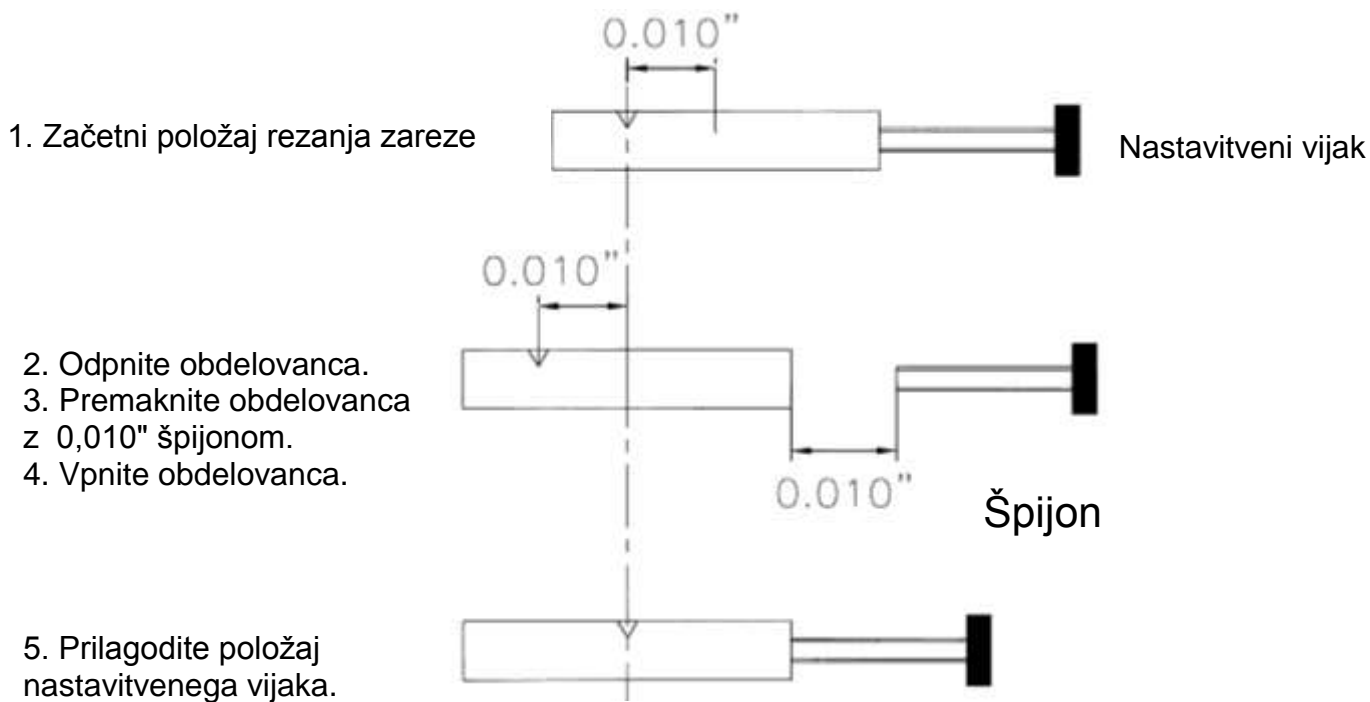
0.010"

1. Začetni položaj rezanja zareze

Nastavitveni vijak

0.010"

2. Odpnite obdelovanca.
3. Premaknite obdelovanca z 0,010" špijonom.
4. Vpnite obdelovanca.

0.010"

Špijon

5. Prilagodite položaj nastavitvenega vijaka.